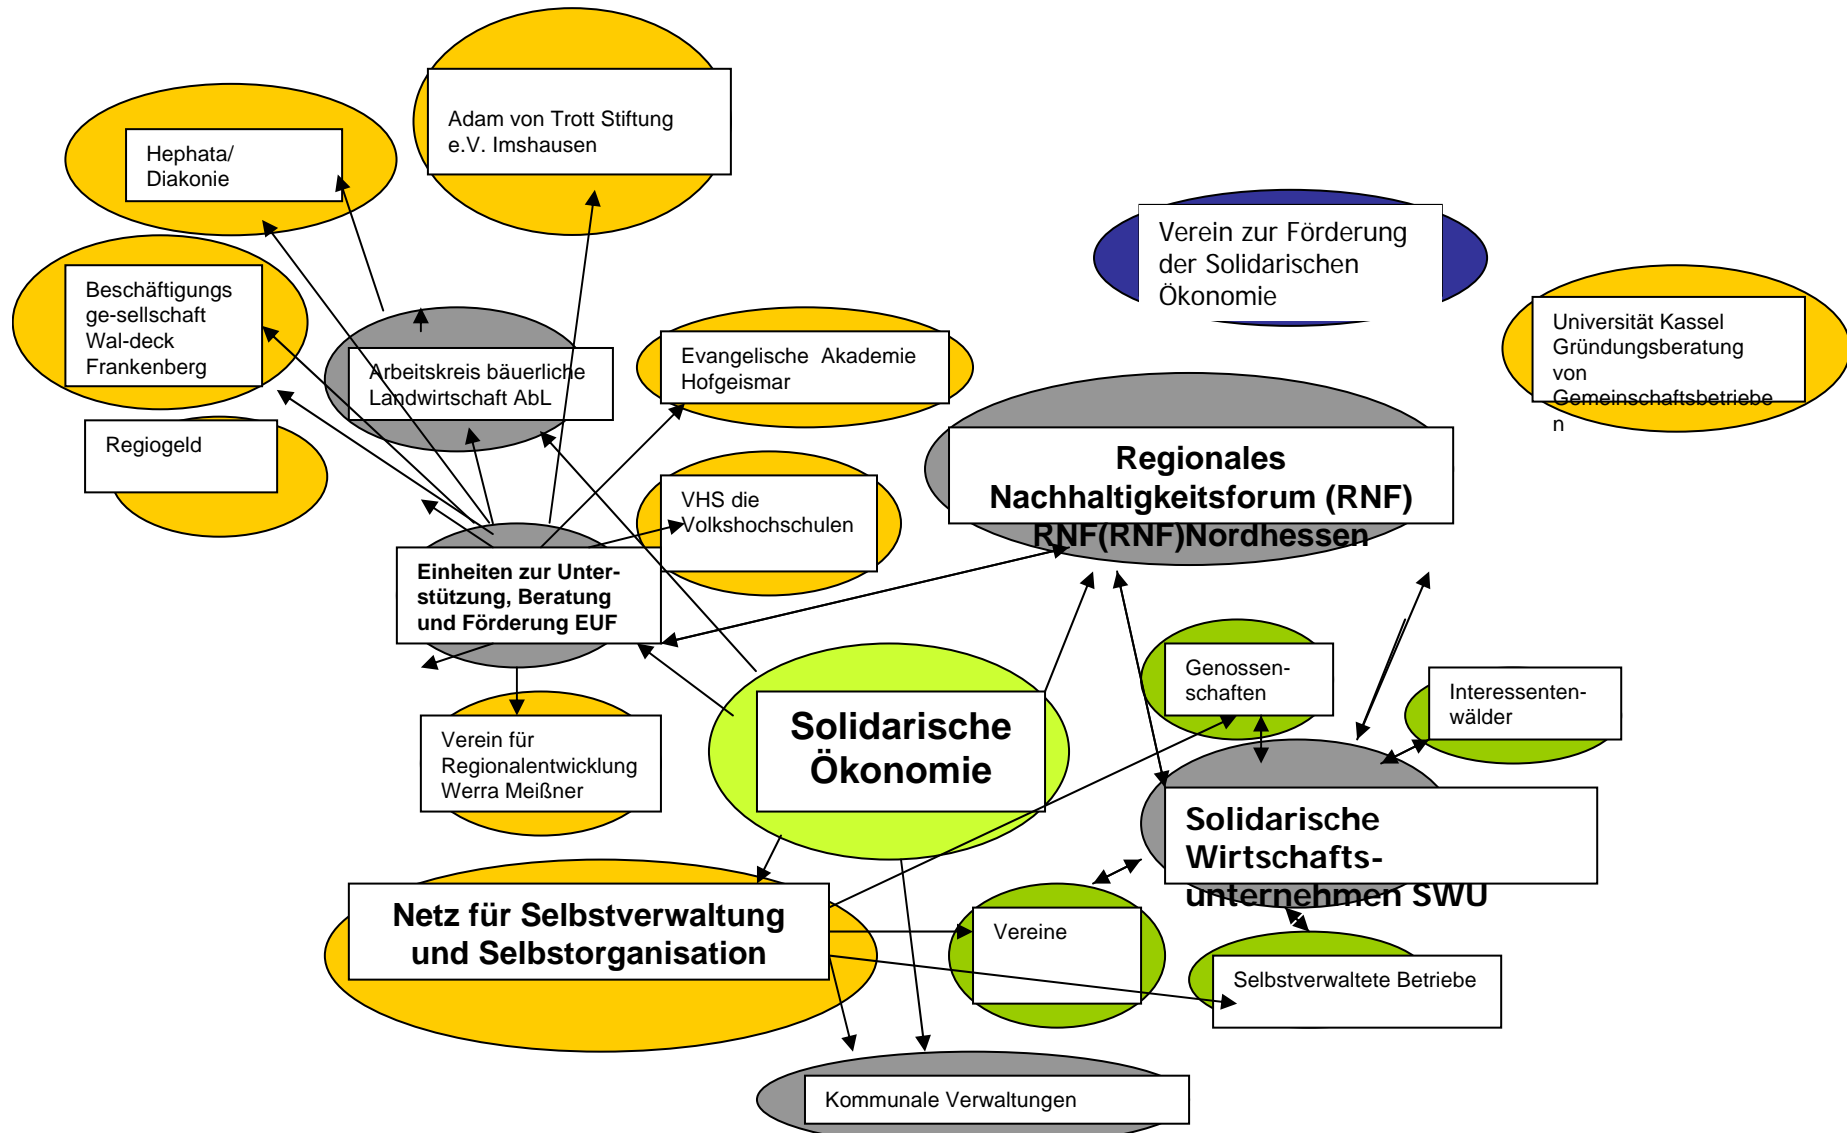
Adam von Trott Stiftung e.V. Imshausen

Hephata/ Diakonie

Beschäftigungsge-sellschaft Wal-deck Frankenberg

Regiogeld

Arbeitskreis bäuerliche Landwirtschaft AbL

Evangelische Akademie Hofgeismar

Verein zur Förderung der Solidarischen Ökonomie

Universität Kassel Gründungsberatung von Gemeinschaftsbetrieben

Regionales Nachhaltigkeitsforum (RNF) RNF(RNF)Nordhessen

VHS die Volkshochschulen

Einheiten zur Unterstützung, Beratung und Förderung EUF

Verein für Regionalentwicklung Werra Meißner

Solidarische Ökonomie

Genossenschaften

Interessentenwälder

Solidarische Wirtschaftsunternehmen SWU

Netz für Selbstverwaltung und Selbstorganisation

Vereine

Selbstverwaltete Betriebe

Kommunale Verwaltungen